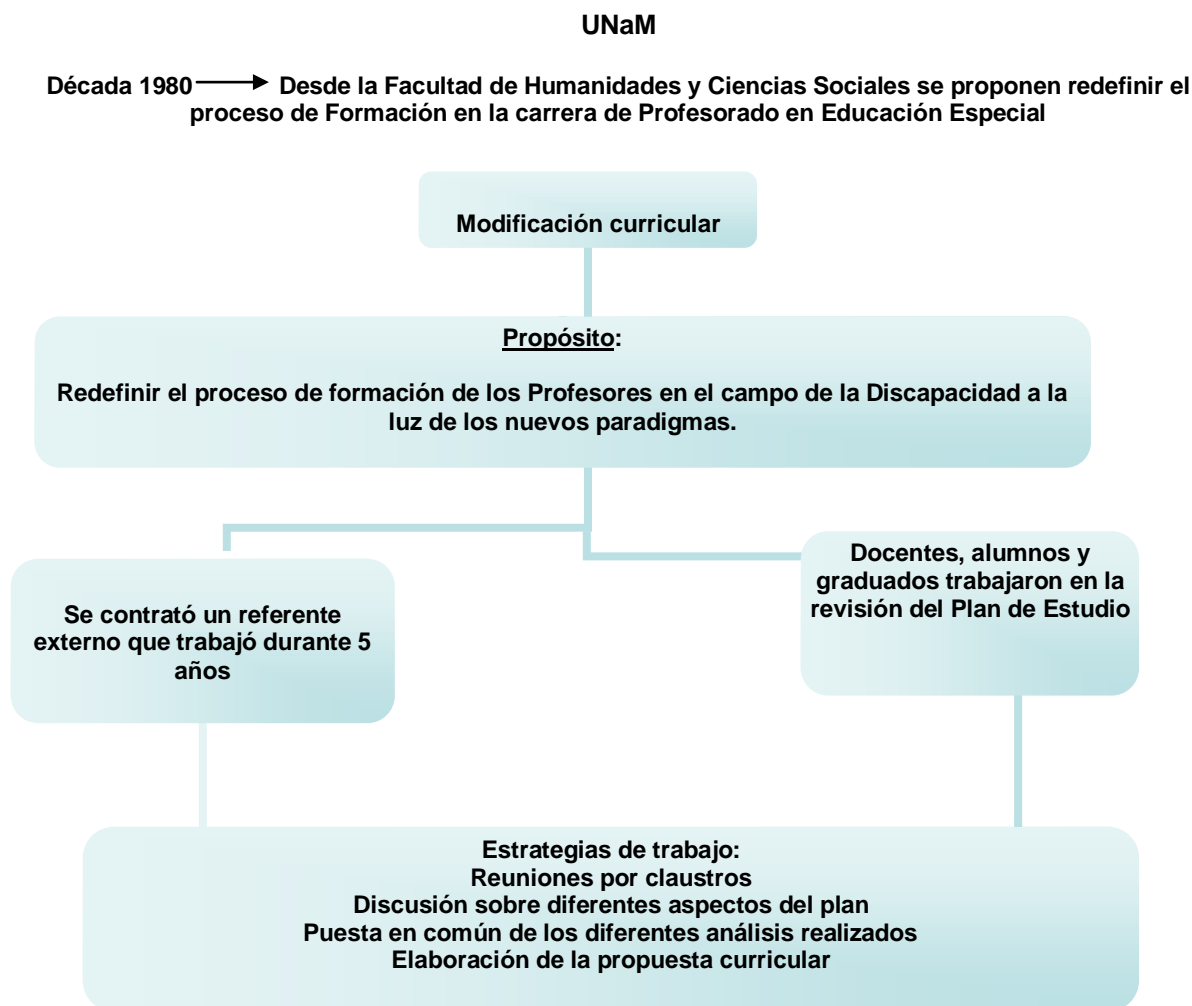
UNaM

Década 1980 → Desde la Facultad de Humanidades y Ciencias Sociales se proponen redefinir el proceso de Formación en la carrera de Profesorado en Educación Especial

Modificación curricular

Propósito:

Redefinir el proceso de formación de los Profesores en el campo de la Discapacidad a la luz de los nuevos paradigmas.

Se contrató un referente externo que trabajó durante 5 años

Docentes, alumnos y graduados trabajaron en la revisión del Plan de Estudio

Estrategias de trabajo:
Reuniones por claustros
Discusión sobre diferentes aspectos del plan
Puesta en común de los diferentes análisis realizados
Elaboración de la propuesta curricular